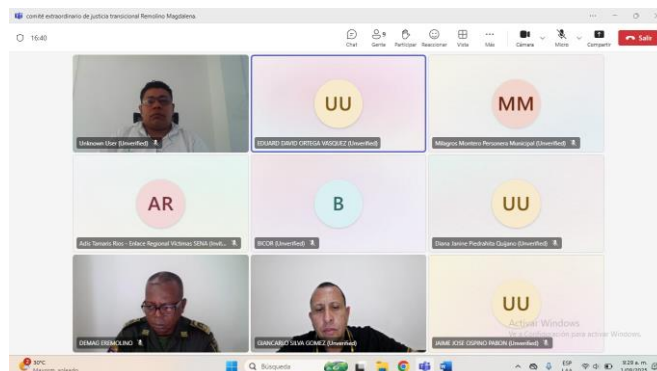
comité extraordinario de justicia transicional Remolino Magdalena

16:40

Chat
Gente 9
Participar
Reaccionar
Vista
Más
Cámara
Micro
Compartir
Salir

Unknown User (Unverified)

UU
EDUARD DAVID ORTEGA VASQUEZ (Unverified)

MM
Milagros Montero Personera Municipal (Unverified)

AR
Adis Tamaris Rios - Enlace Regional Victimas SENA (Invit...

B
BICOR (Unverified)

UU
Diana Janine Piedrahita Quijano (Unverified)

DEMAG EREMOLINO

GIANCARLO SILVA GOMEZ (Unverified)

UU
JAIME JOSE OSPINO PABON (Unverified)

Activar Windows
Ve a Configuración para activar Windows.

30°C
Mayorm. soleado

Búsqueda

ESP
LAA

9:28 a. m.
1/09/2023